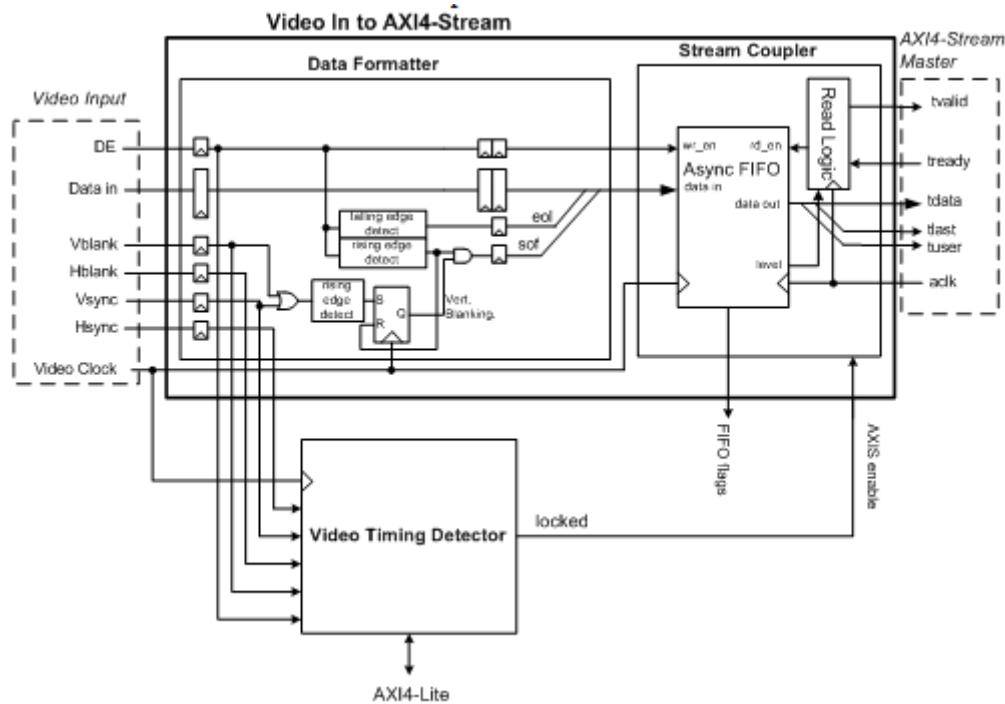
Video In to AXI4-Stream

Stream Coupler

AXI4-Stream Master

Data Formatter

Video Input

DE

Data in

Vblank

Hblank

Vsync

Hsync

Video Clock

falling edge detect

rising edge detect

eol

sof

rising edge detect

S

R

Q

Vert. Blanking.

wr_en

rd_en

Async FIFO

data in

data out

level

Read Logic

tvalid

tready

tdata

tlast

tuser

aclk

FIFO flags

AXIS enable

locked

Video Timing Detector

AXI4-Lite